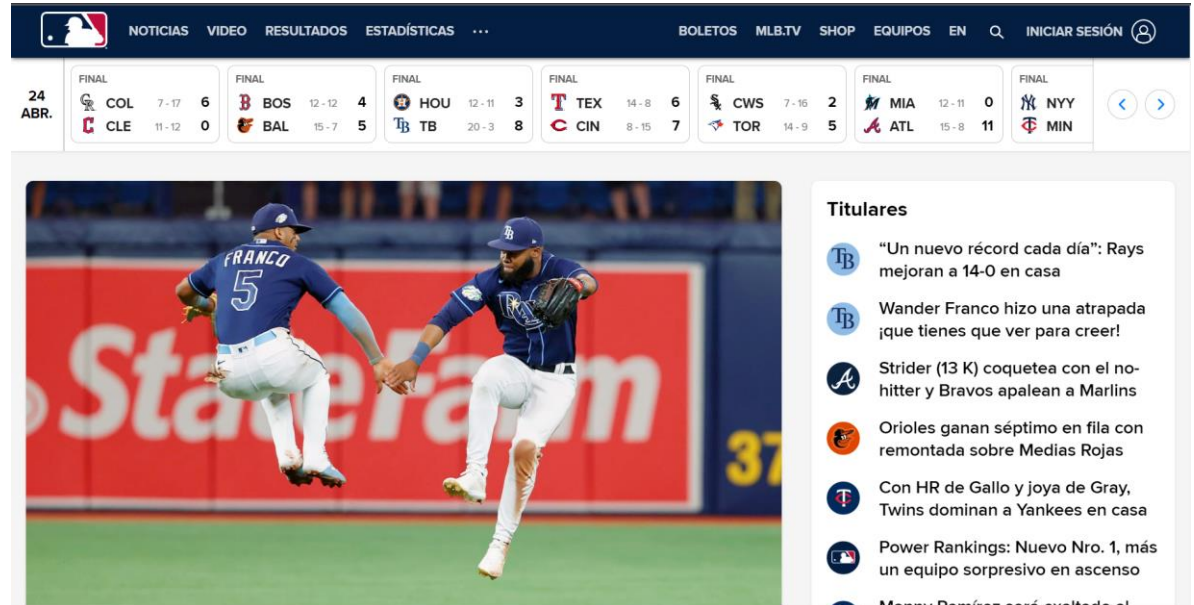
NOTICIAS VIDEO RESULTADOS ESTADÍSTICAS ··· BOLETOS MLB.TV SHOP EQUIPOS EN INICIAR SESIÓN

24 ABR.

FINAL
COL 7-17 6
CLE 11-12 0

FINAL
BOS 12-12 4
BAL 15-7 5

FINAL
HOU 12-11 3
TB 20-3 8

FINAL
TEX 14-8 6
CIN 8-15 7

FINAL
CWS 7-16 2
TOR 14-9 5

FINAL
MIA 12-11 0
ATL 15-8 11

FINAL
NYY
MIN

FRANCO 5

StateFarm

37

Titulares

"Un nuevo récord cada día": Rays mejoran a 14-0 en casa

Wander Franco hizo una atrapada ¡que tienes que ver para creer!

Strider (13 K) coquetea con el no-hitter y Bravos apalean a Marlins

Orioles ganan séptimo en fila con remontada sobre Medias Rojas

Con HR de Gallo y joya de Gray, Twins dominan a Yankees en casa

Power Rankings: Nuevo Nro. 1, más un equipo sorpresivo en ascenso

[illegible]